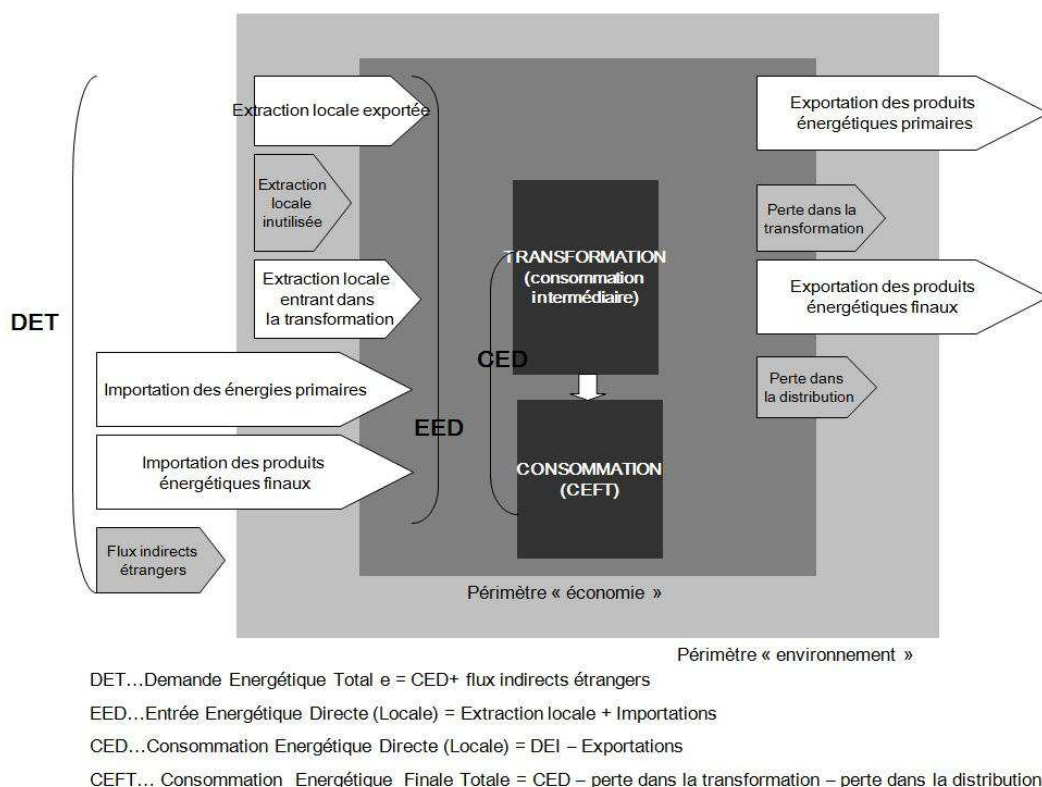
DET

Extraction locale exportée

Extraction locale inutilisée

Extraction locale entrant dans la transformation

Importation des énergies primaires

Importation des produits énergétiques finaux

Flux indirects étrangers

EED

TRANSFORMATION (consommation intermédiaire)

CED

CONSOMMATION (CEFT)

Exportation des produits énergétiques primaires

Perte dans la transformation

Exportation des produits énergétiques finaux

Perte dans la distribution

Périmètre « économie »

Périmètre « environnement »

DET…Demande Energétique Total e = CED+ flux indirects étrangers

EED…Entrée Energétique Directe (Locale) = Extraction locale + Importations

CED…Consommation Energétique Directe (Locale) = DEI – Exportations

CEFT… Consommation Energétique Finale Totale = CED – perte dans la transformation – perte dans la distribution